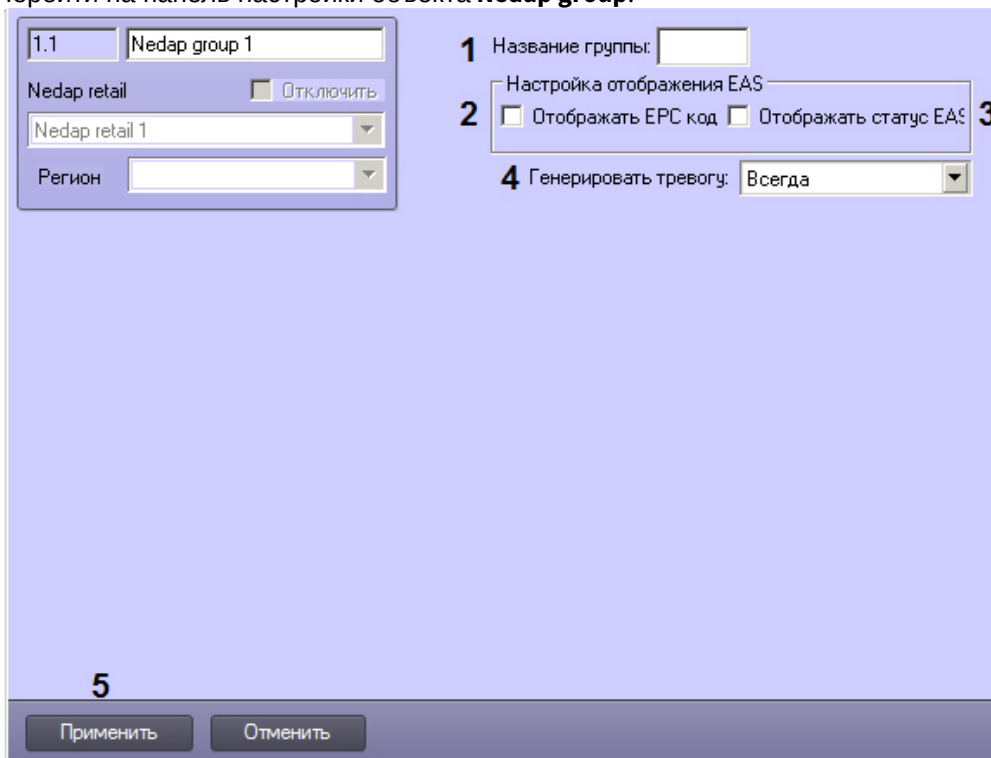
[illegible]ерейти на панель настройки объекта **Nedap group**.

1.1 Nedap group 1

Nedap retail Отключить

Nedap retail 1

Регион

1 Название группы:

Настройка отображения EAS

2 Отображать EPC код Отображать статус EA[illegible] 3

4 Генерировать тревогу: Всегда

5

Применить Отменить